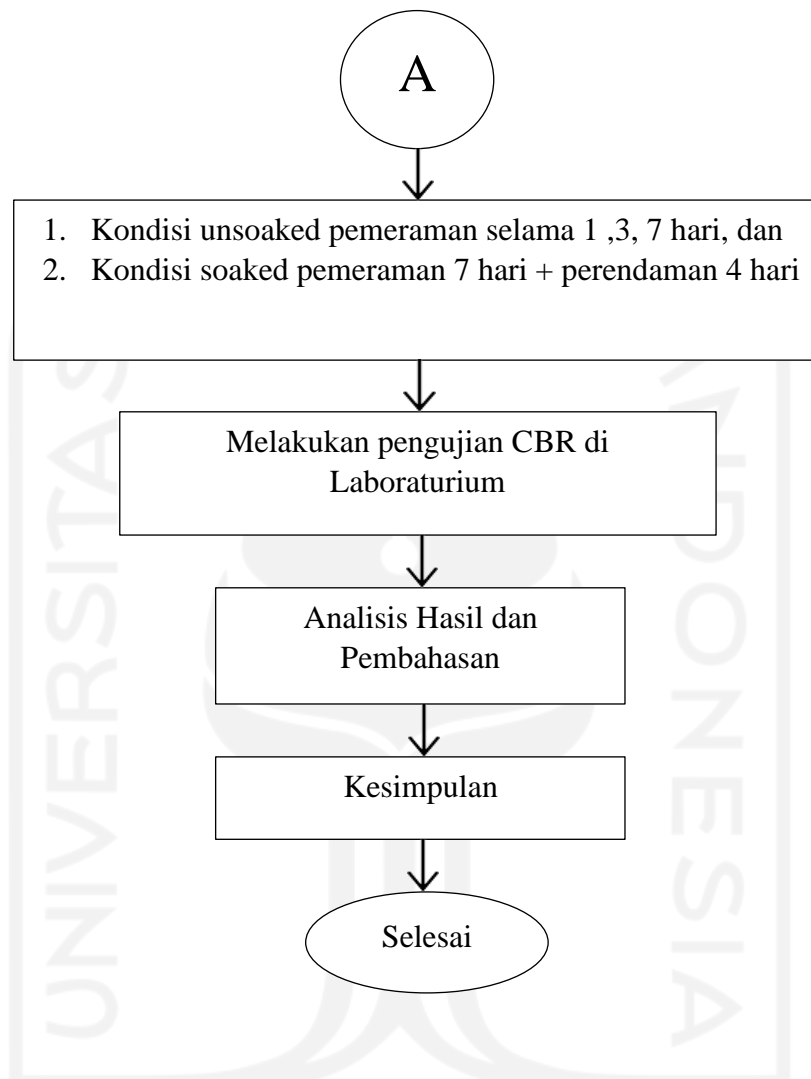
A

1. Kondisi unsoaked pemeraman selama 1 ,3, 7 hari, dan
2. Kondisi soaked pemeraman 7 hari + perendaman 4 hari

Melakukan pengujian CBR di Laboraturium

Analisis Hasil dan Pembahasan

Kesimpulan

Selesai

UNIVERSITAS INDONESIA